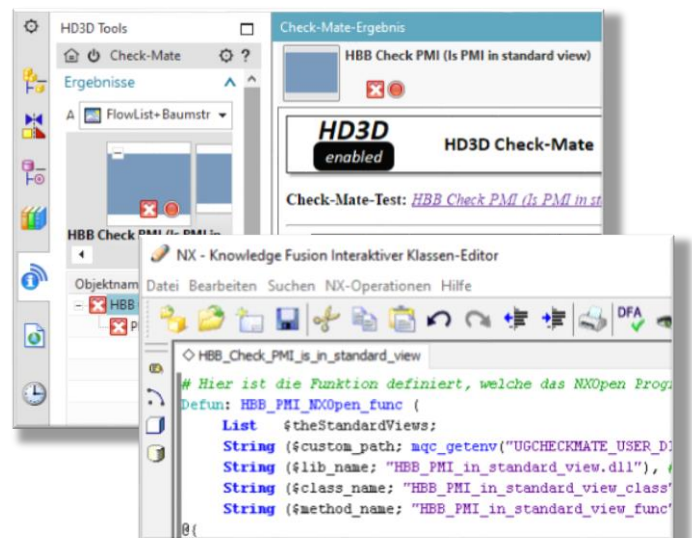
HD3D Tools

Check-Mate

Ergebnisse

A FlowList+Baumstr

HBB Check PMI (Is PMI in

Objektnam

HBB

P

Check-Mate-Ergebnis

HBB Check PMI (Is PMI in standard view)

HD3D enabled

HD3D Check-Mate

Check-Mate-Test: HBB Check PMI (Is PMI in st

NX - Knowledge Fusion Interaktiver Klassen-Editor

Datei Bearbeiten Suchen NX-Operationen Hilfe

DFA

HBB_Check_PMI_is_in_standard_view

# Hier ist die Funktion definiert, welche das NXOpen Prog
Defun: HBB_PMI_NXOpen_func (
List $theStandardViews;
String ($custom_path; mqc_getenv("UGCHECKMATE_USER_D
String ($lib_name; "HBB_PMI_in_standard_view.dll"),
String ($class_name; "HBB_PMI_in_standard_view_class"
String ($method_name; "HBB_PMI_in_standard_view_func"
@{